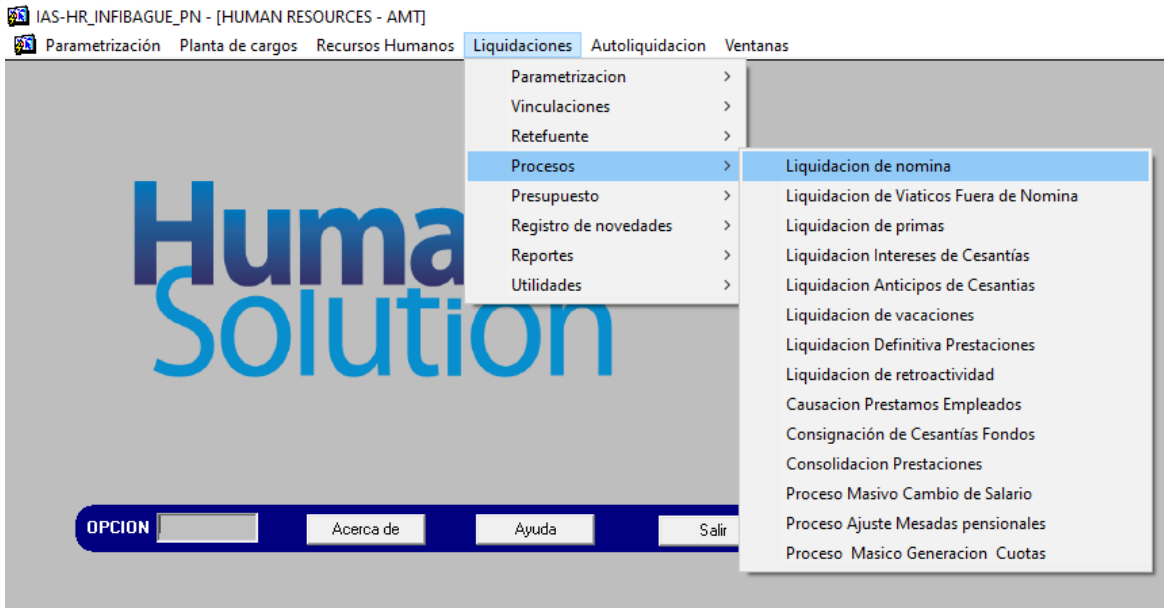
IAS-HR_INFIBAGUE_PN - [HUMAN RESOURCES - AMT]

Parametrización Planta de cargos Recursos Humanos Liquidaciones Autoliquidacion Ventanas

Parametrizacion
Vinculaciones
Retefuente
Procesos
Presupuesto
Registro de novedades
Reportes
Utilidades

Liquidacion de nomina
Liquidacion de Viaticos Fuera de Nomina
Liquidacion de primas
Liquidacion Intereses de Cesantías
Liquidacion Anticipos de Cesantias
Liquidacion de vacaciones
Liquidacion Definitiva Prestaciones
Liquidacion de retroactividad
Causacion Prestamos Empleados
Consignación de Cesantías Fondos
Consolidacion Prestaciones
Proceso Masivo Cambio de Salario
Proceso Ajuste Mesadas pensionales
Proceso Masico Generacion Cuotas

Huma
Solution

OPCION
Acerca de
Ayuda
Salir